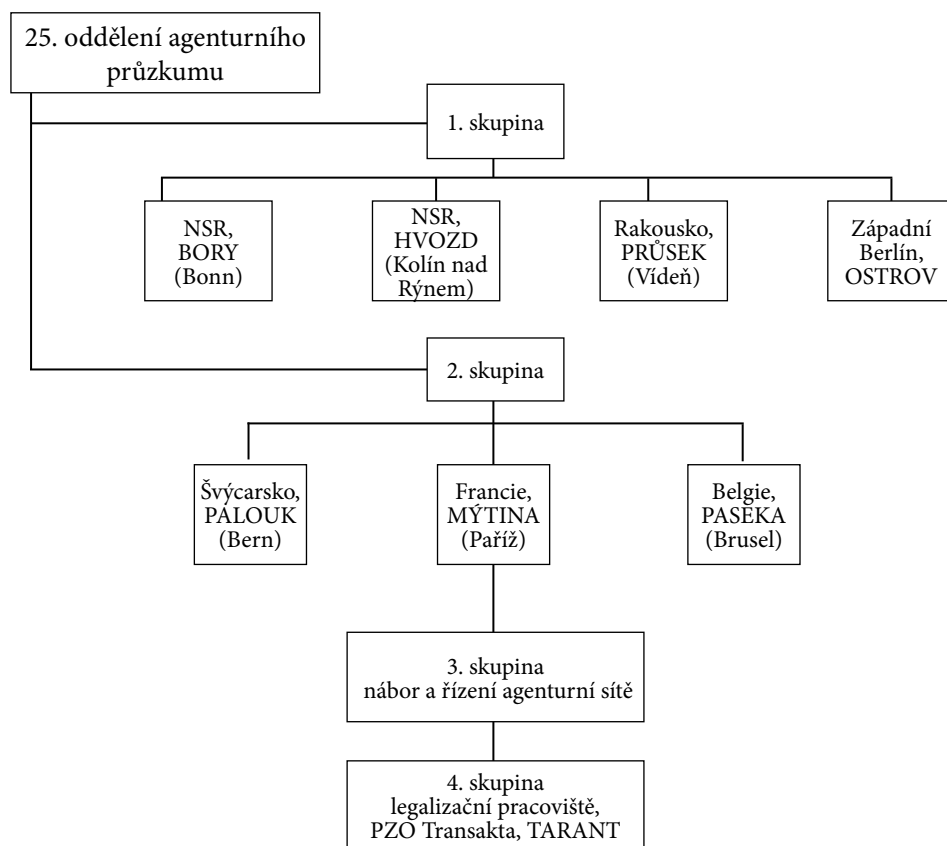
25. oddělení agenturního průzkumu

1. skupina

NSR, BORY (Bonn)

NSR, HVOZD (Kolín nad Rýnem)

Rakousko, PRŮSEK (Vídeň)

Západní Berlín, OSTROV

2. skupina

Švýcarsko, PALOUK (Bern)

Francie, MÝTINA (Paříž)

Belgie, PASEKA (Brusel)

3. skupina nábor a řízení agenturní sítě

4. skupina legalizační pracoviště, PZO Transakta, TARANT